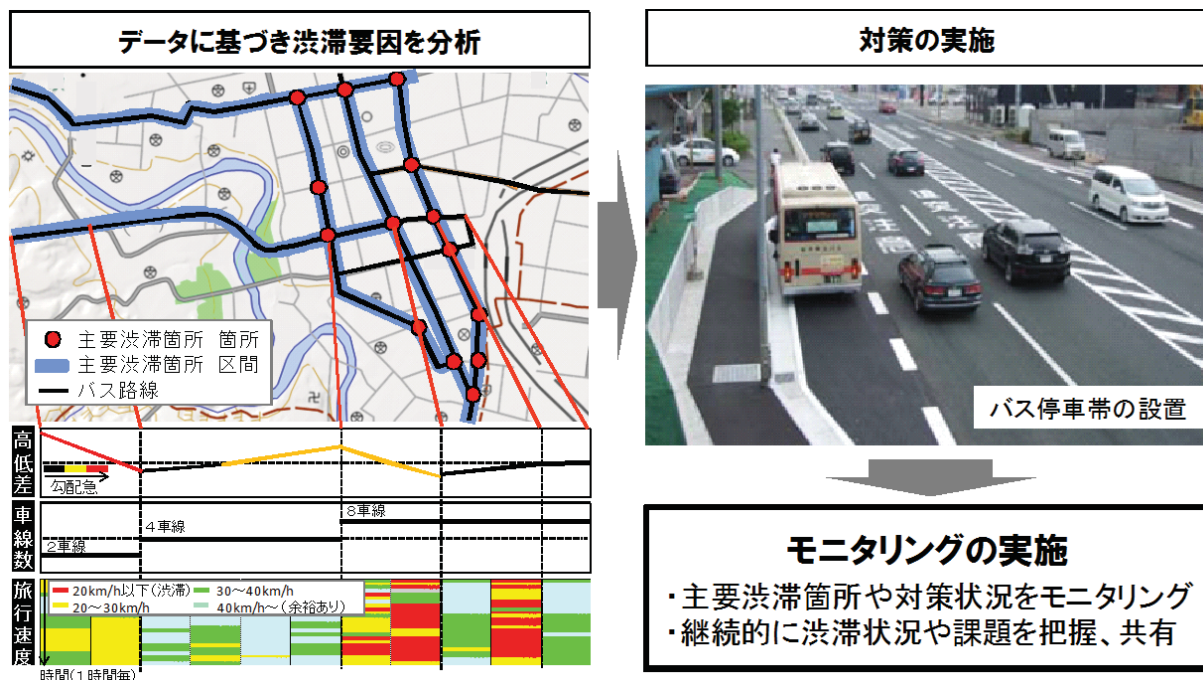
データに基づき渋滞要因を分析

主要渋滞箇所 箇所
主要渋滞箇所 区間
バス路線

高低差
勾配急

車線数
2車線
4車線
8車線

旅行速度
20km/h以下(渋滞)
20～30km/h
30～40km/h
40km/h～(余裕あり)
時間(1時間毎)

対策の実施

バス停車帯の設置

モニタリングの実施
・主要渋滞箇所や対策状況をモニタリング
・継続的に渋滞状況や課題を把握、共有